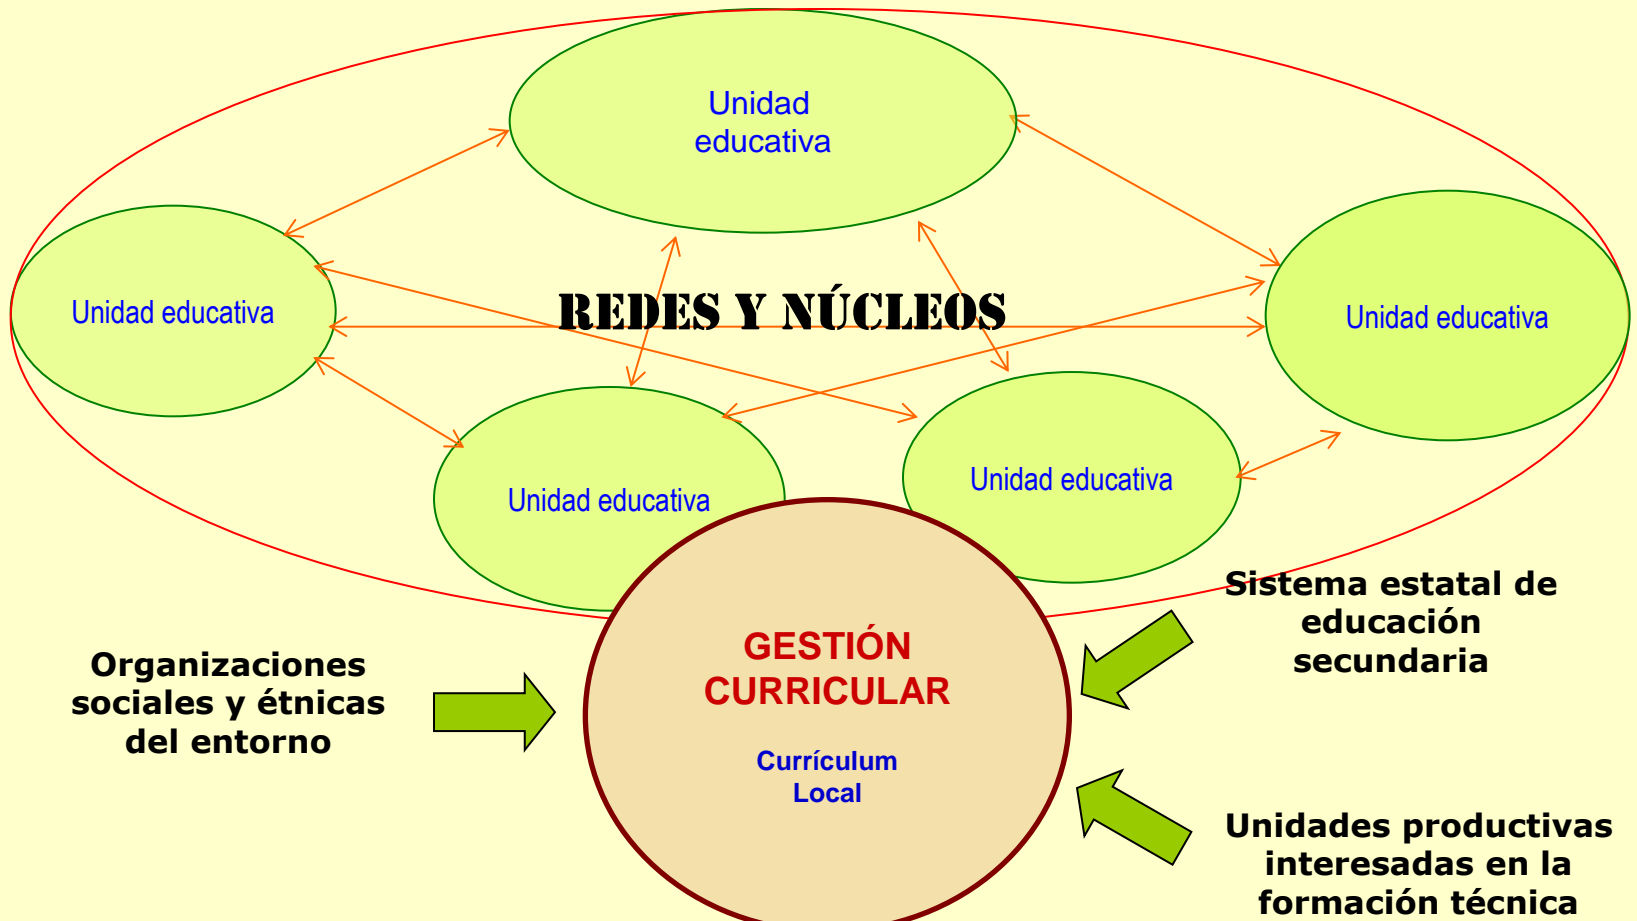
Unidad educativa

Unidad educativa

REDES Y NÚCLEOS

Unidad educativa

Unidad educativa

Unidad educativa

GESTIÓN CURRICULAR

Currículum Local

Organizaciones sociales y étnicas del entorno

Sistema estatal de educación secundaria

Unidades productivas interesadas en la formación técnica